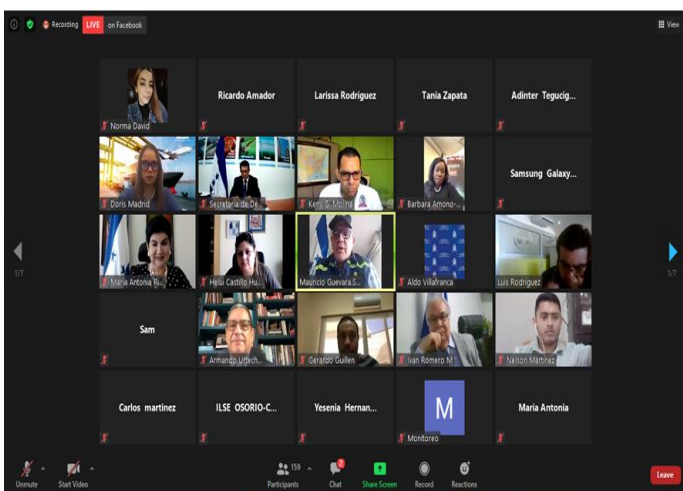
Recording LIVE on Facebook

View

Norma David

Ricardo Amador

Larissa Rodriguez

Tania Zapata

Adinter Tegucig...

Doris Madrid

Secretaria de De...

Kerry G. Molin...

Barbara Amono-...

Samsung Galaxy...

1/7

1/7

Maria Antonia Ri...

Helu Castillo Hu...

Mauricio Guevara S...

Aldo Villafranca

Luis Rodriguez

Sam

Armando Urtech...

Gerardo Guillen

Ivan Romero M...

Nelson Martinez

Carlos martinez

ILSE OSORIO-C...

Yesenia Hernan...

M

Monitoreo

Maria Antonia

Unmute

Start Video

159

Participants

2

Chat

Share Screen

Record

Reactions

Leave